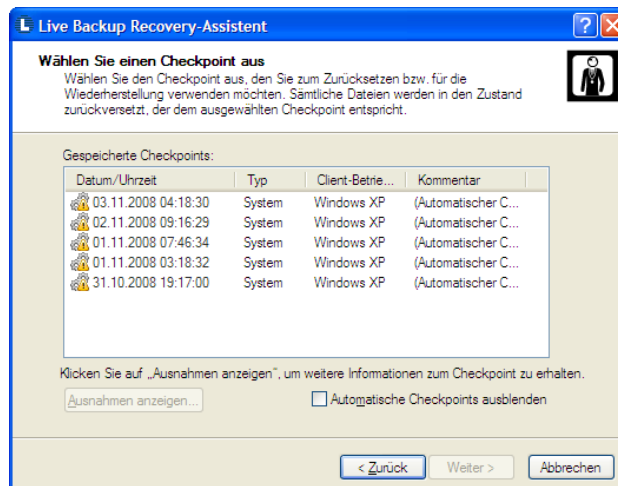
Live Backup Recovery-Assistent

Wählen Sie einen Checkpoint aus

Wählen Sie den Checkpoint aus, den Sie zum Zurücksetzen bzw. für die Wiederherstellung verwenden möchten. Sämtliche Dateien werden in den Zustand zurückversetzt, der dem ausgewählten Checkpoint entspricht.

Gespeicherte Checkpoints:

| Datum/Uhrzeit | Typ | Client-Betrie... | Kommentar |
|---|---|---|---|
| 03.11.2008 04:18:30 | System | Windows XP | (Automatischer C... |
| 02.11.2008 09:16:29 | System | Windows XP | (Automatischer C... |
| 01.11.2008 07:46:34 | System | Windows XP | (Automatischer C... |
| 01.11.2008 03:18:32 | System | Windows XP | (Automatischer C... |
| 31.10.2008 19:17:00 | System | Windows XP | (Automatischer C... |

Klicken Sie auf „Ausnahmen anzeigen", um weitere Informationen zum Checkpoint zu erhalten.

Ausnahmen anzeigen...

Automatische Checkpoints ausblenden

< Zurück

Weiter >

Abbrechen